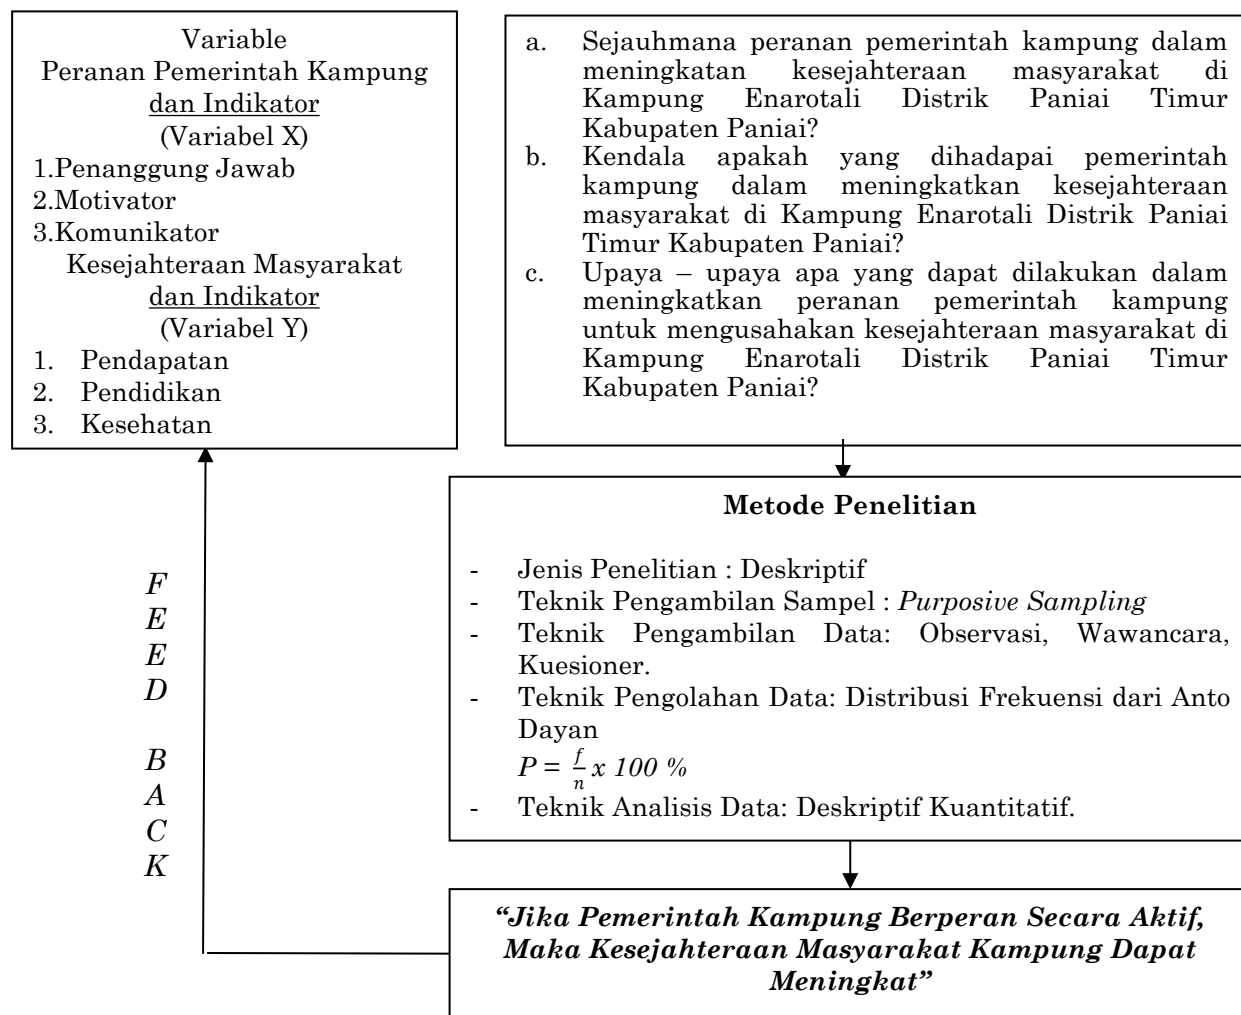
Variable
Peranan Pemerintah Kampung
dan Indikator
(Variabel X)
1.Penanggung Jawab
2.Motivator
3.Komunikator
Kesejahteraan Masyarakat
dan Indikator
(Variabel Y)
1. Pendapatan
2. Pendidikan
3. Kesehatan

a. Sejauhmana peranan pemerintah kampung dalam meningkatan kesejahteraan masyarakat di Kampung Enarotali Distrik Paniai Timur Kabupaten Paniai?
b. Kendala apakah yang dihadapai pemerintah kampung dalam meningkatkan kesejahteraan masyarakat di Kampung Enarotali Distrik Paniai Timur Kabupaten Paniai?
c. Upaya – upaya apa yang dapat dilakukan dalam meningkatkan peranan pemerintah kampung untuk mengusahakan kesejahteraan masyarakat di Kampung Enarotali Distrik Paniai Timur Kabupaten Paniai?

Metode Penelitian

- Jenis Penelitian : Deskriptif
- Teknik Pengambilan Sampel : *Purposive Sampling*
- Teknik Pengambilan Data: Observasi, Wawancara, Kuesioner.
- Teknik Pengolahan Data: Distribusi Frekuensi dari Anto Dayan
$P = \frac{f}{n} x\ 100\ \%$
- Teknik Analisis Data: Deskriptif Kuantitatif.

F
E
E
D

B
A
C
K

*"Jika Pemerintah Kampung Berperan Secara Aktif, Maka Kesejahteraan Masyarakat Kampung Dapat Meningkat"*